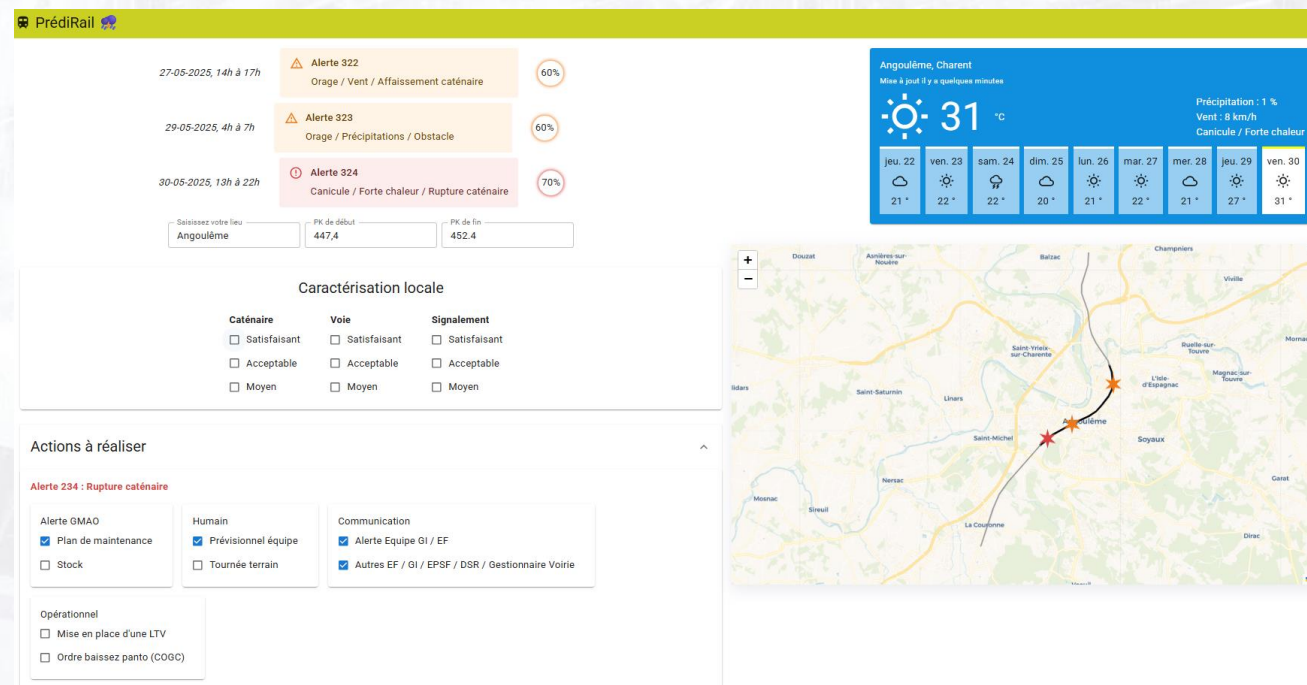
PrédiRail

27-05-2025, 14h à 17h
Alerte 322
Orage / Vent / Affaissement caténaire
60%

29-05-2025, 4h à 7h
Alerte 323
Orage / Précipitations / Obstacle
60%

30-05-2025, 13h à 22h
Alerte 324
Canicule / Forte chaleur / Rupture caténaire
70%

Saisissez votre lieu
Angoulême
PK de début
447,4
PK de fin
452.4

Angoulême, Charent
Mise à jout il y a quelques minutes
31 °C
Précipitation : 1 %
Vent : 8 km/h
Canicule / Forte chaleur

| jeu. 22 | ven. 23 | sam. 24 | dim. 25 | lun. 26 | mar. 27 | mer. 28 | jeu. 29 | ven. 30 |
|---|---|---|---|---|---|---|---|---|
| 21 ° | 22 ° | 22 ° | 20 ° | 21 ° | 22 ° | 21 ° | 27 ° | 31 ° |

Caractérisation locale

| Caténaire | Voie | Signalement |
|---|---|---|
| Satisfaisant | Satisfaisant | Satisfaisant |
| Acceptable | Acceptable | Acceptable |
| Moyen | Moyen | Moyen |

Actions à réaliser

Alerte 234 : Rupture caténaire

Alerte GMAO
Plan de maintenance
Stock

Humain
Prévisionnel équipe
Tournée terrain

Communication
Alerte Equipe GI / EF
Autres EF / GI / EPSF / DSR / Gestionnaire Voirie

Opérationnel
Mise en place d'une LTV
Ordre baissez panto (COGC)

+
−
Douzat
Asnières-sur-Nouère
Balzac
Champniers
Viville
Saint-Yrieix-sur-Charente
Ruelle-sur-Touvre
Magnac-sur-Touvre
L'Isle-d'Espagnac
Saint-Saturnin
Linars
Angoulême
Soyaux
Saint-Michel
Nersac
Garat
Mosnac
Sireuil
La Couronne
Dirac